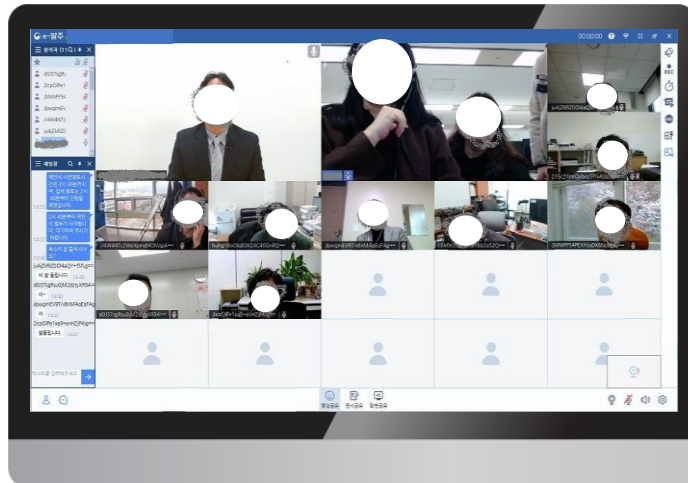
e-팔주

00:00:00

참석자 (11명)

dD3TqjRi
2czQlPe1
3WWPF54
JbwqmEV
J4W4NTc
sA2kR0Z

채팅창

감사합니다

dD3TqjRuGM3dzVX9A

비 잘 들립니다

JbwqmEVPTnBnMAqEqFAg

2czQlPe1xa9mmKZJP4g

잘 들립니다

메시지를 입력해주세요

화면공유 문서공유 화이트보드